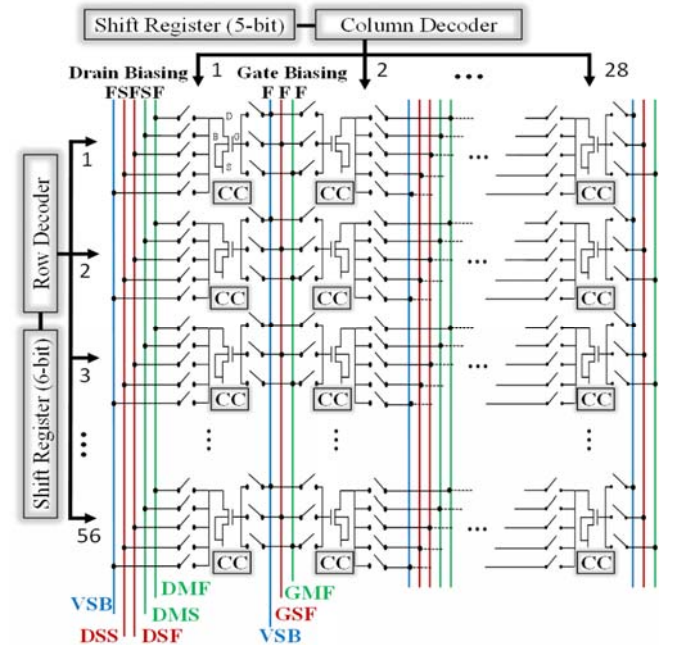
Shift Register (5-bit)
Column Decoder
Drain Biasing
FSFSF
1
Gate Biasing
F F F
2
28
Row Decoder
Shift Register (6-bit)
1
2
3
56
D
G
B
S
CC
CC
CC
CC
CC
CC
CC
CC
CC
CC
CC
CC
VSB
DSS
DSF
DMF
DMS
GMF
GSF
VSB